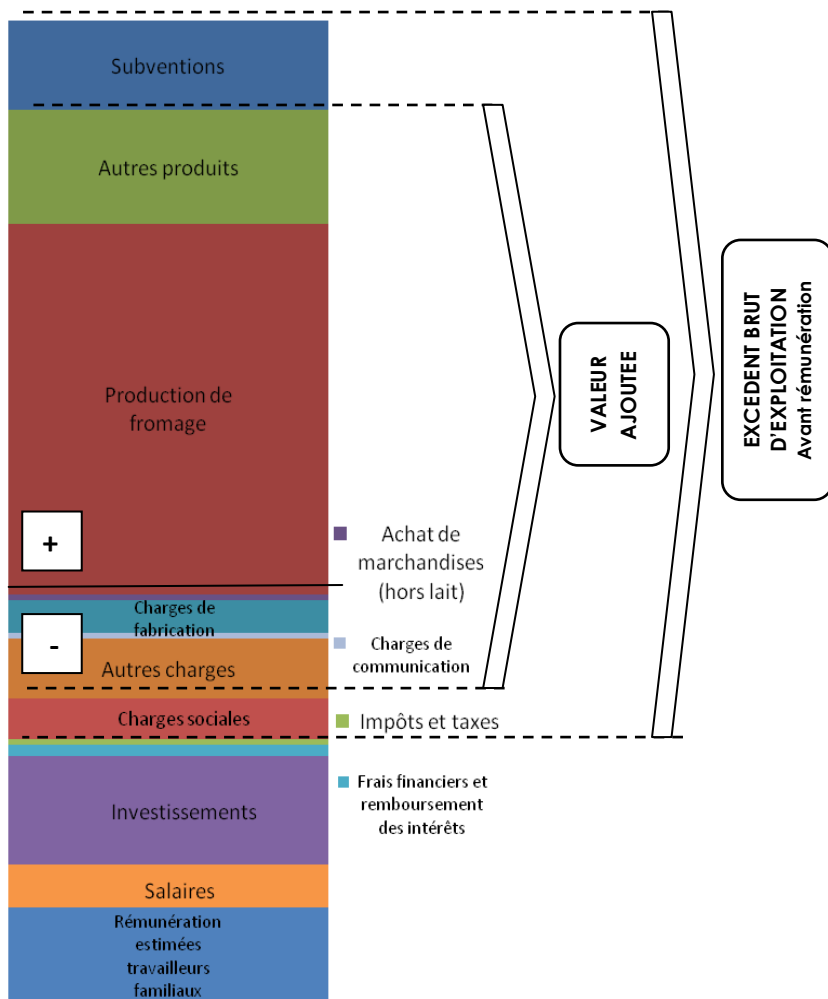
Subventions

Autres produits

Production de fromage

+

-

Charges de fabrication

Autres charges

Charges sociales

Investissements

Salaires

Rémunération estimées travailleurs familiaux

Achat de marchandises (hors lait)

Charges de communication

Impôts et taxes

Frais financiers et remboursement des intérêts

VALEUR AJOUTEE

EXCEDENT BRUT D'EXPLOITATION Avant rémunération